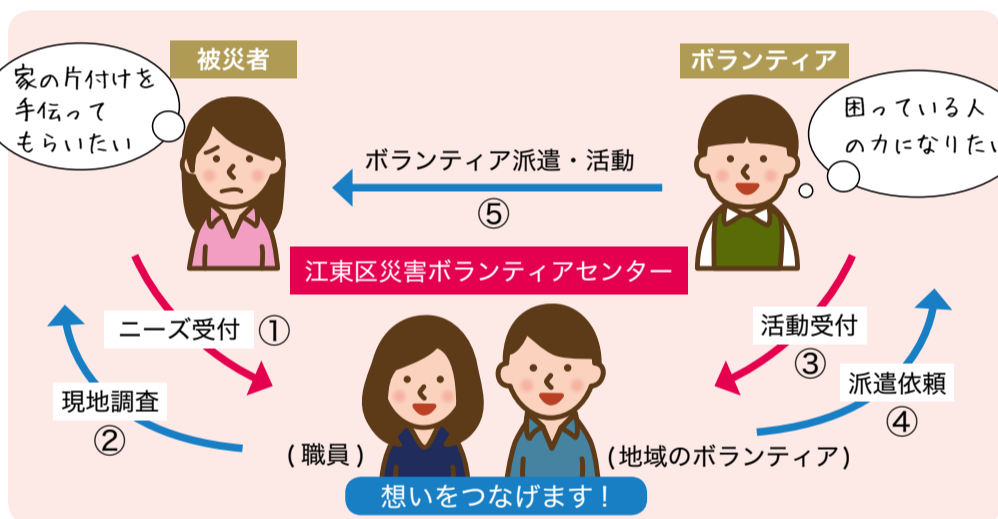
被災者

家の片付けを手伝ってもらいたい

ボランティア

困っている人の力になりたい

ボランティア派遣・活動

⑤

江東区災害ボランティアセンター

ニーズ受付 ①

現地調査

②

活動受付

③

派遣依頼

④

( 職員 )

(地域のボランティア)

想いをつなげます！